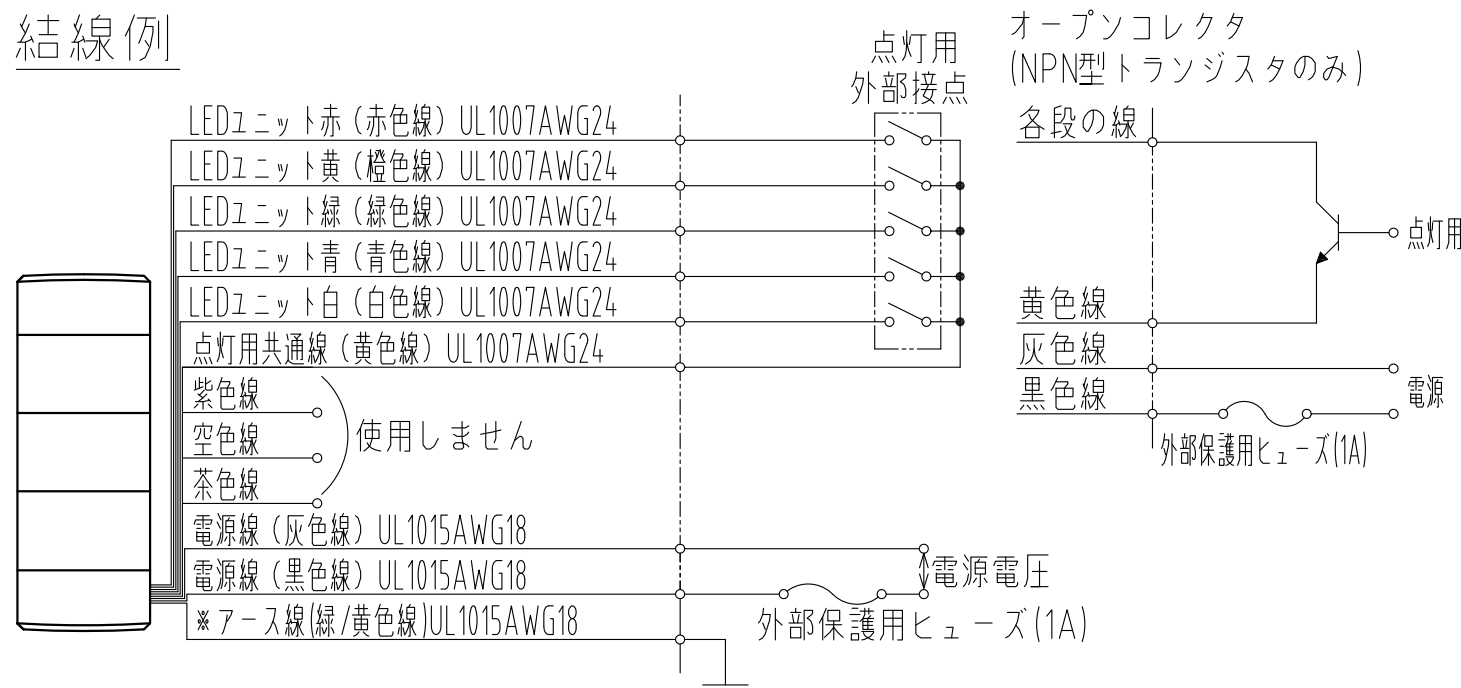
結線例

点灯用
外部接点

オープンコレクタ
(NPN型トランジスタのみ)

LEDユニット赤（赤色線）UL1007AWG24
LEDユニット黄（橙色線）UL1007AWG24
LEDユニット緑（緑色線）UL1007AWG24
LEDユニット青（青色線）UL1007AWG24
LEDユニット白（白色線）UL1007AWG24
点灯用共通線（黄色線）UL1007AWG24
紫色線
空色線
茶色線
使用しません
電源線（灰色線）UL1015AWG18
電源線（黒色線）UL1015AWG18
※アース線(緑/黄色線)UL1015AWG18
電源電圧
外部保護用ヒューズ(1A)

各段の線
点灯用
黄色線
灰色線
黒色線
電源
外部保護用ヒューズ(1A)